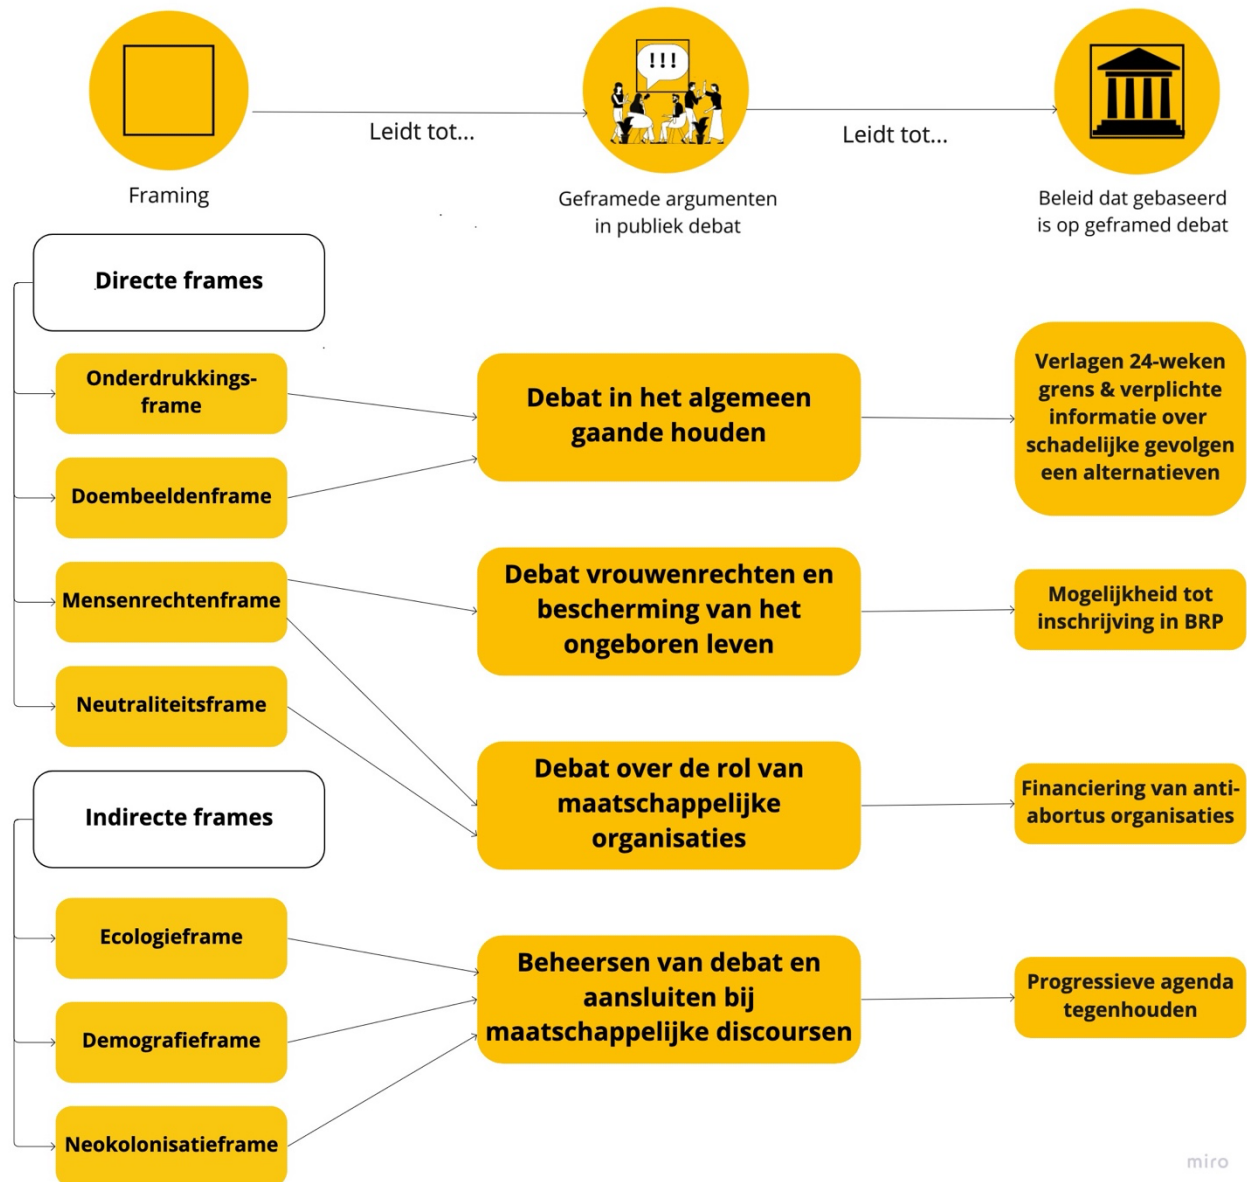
Framing

Leidt tot...

!!!

Geframede argumenten in publiek debat

Leidt tot...

Beleid dat gebaseerd is op geframed debat

Directe frames

Onderdrukkingsframe

Doembeeldenframe

Mensenrechtenframe

Neutraliteitsframe

Indirecte frames

Ecologieframe

Demografieframe

Neokolonisatieframe

Debat in het algemeen gaande houden

Debat vrouwenrechten en bescherming van het ongeboren leven

Debat over de rol van maatschappelijke organisaties

Beheersen van debat en aansluiten bij maatschappelijke discoursen

Verlagen 24-weken grens & verplichte informatie over schadelijke gevolgen een alternatieven

Mogelijkheid tot inschrijving in BRP

Financiering van anti-abortus organisaties

Progressieve agenda tegenhouden

miro